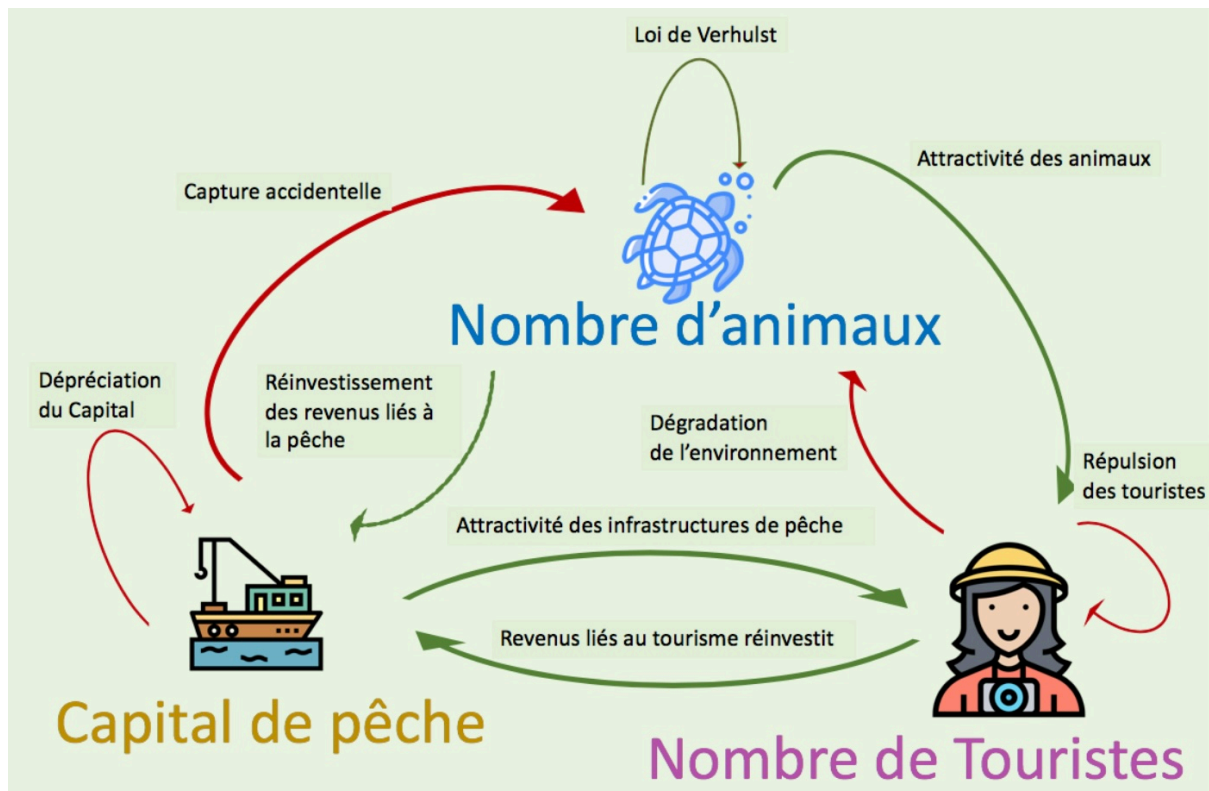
Loi de Verhulst

Capture accidentelle

Attractivité des animaux

Nombre d'animaux

Dépréciation du Capital

Réinvestissement des revenus liés à la pêche

Dégradation de l'environnement

Répulsion des touristes

Attractivité des infrastructures de pêche

Revenus liés au tourisme réinvestit

Capital de pêche

Nombre de Touristes